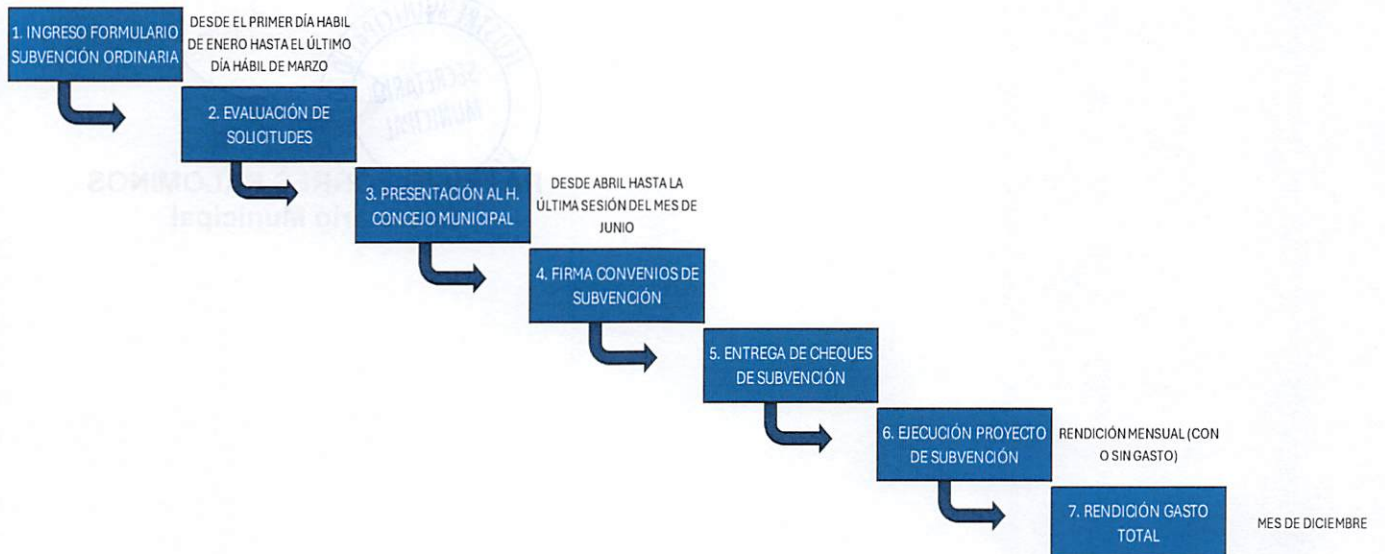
1. INGRESO FORMULARIO SUBVENCIÓN ORDINARIA

DESDE EL PRIMER DÍA HABIL DE ENERO HASTA EL ÚLTIMO DÍA HÁBIL DE MARZO

2. EVALUACIÓN DE SOLICITUDES

3. PRESENTACIÓN AL H. CONCEJO MUNICIPAL

DESDE ABRIL HASTA LA ÚLTIMA SESIÓN DEL MES DE JUNIO

4. FIRMA CONVENIOS DE SUBVENCIÓN

5. ENTREGA DE CHEQUES DE SUBVENCIÓN

6. EJECUCIÓN PROYECTO DE SUBVENCIÓN

RENDICIÓN MENSUAL (CON O SIN GASTO)

7. RENDICIÓN GASTO TOTAL

MES DE DICIEMBRE